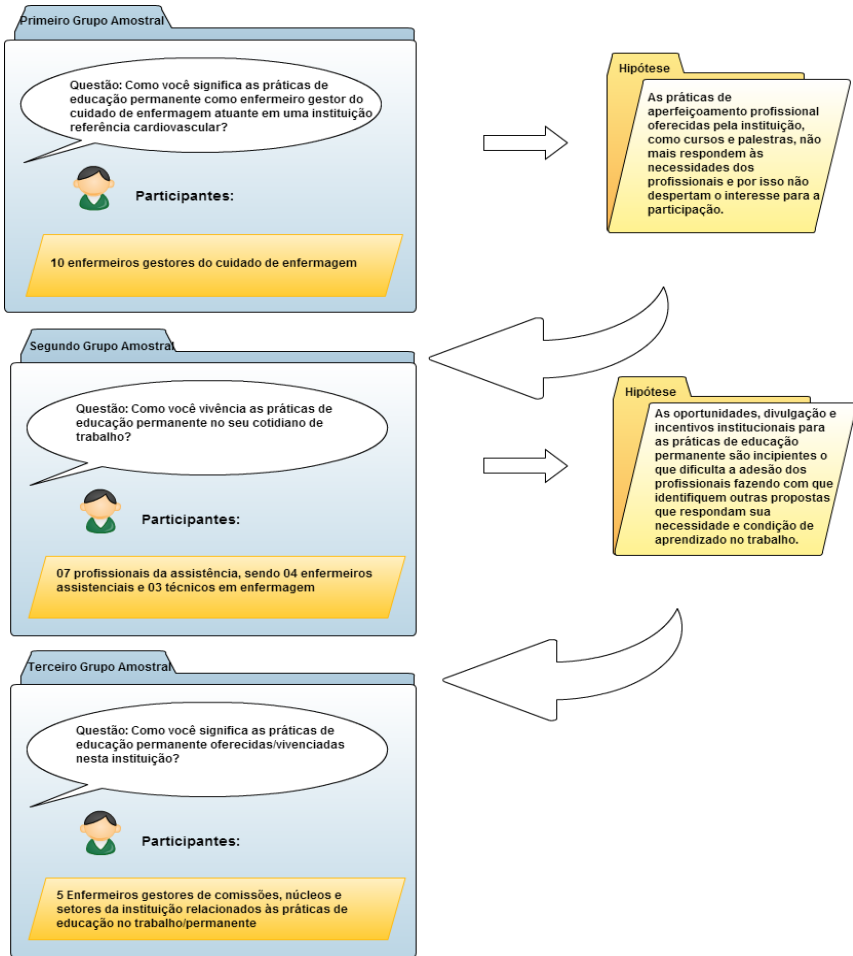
Primeiro Grupo Amostral

Questão: Como você significa as práticas de educação permanente como enfermeiro gestor do cuidado de enfermagem atuante em uma instituição referência cardiovascular?

Participantes:

10 enfermeiros gestores do cuidado de enfermagem

Hipótese

As práticas de aperfeiçoamento profissional oferecidas pela instituição, como cursos e palestras, não mais respondem às necessidades dos profissionais e por isso não despertam o interesse para a participação.

Segundo Grupo Amostral

Questão: Como você vivência as práticas de educação permanente no seu cotidiano de trabalho?

Participantes:

07 profissionais da assistência, sendo 04 enfermeiros assistenciais e 03 técnicos em enfermagem

Hipótese

As oportunidades, divulgação e incentivos institucionais para as práticas de educação permanente são incipientes o que dificulta a adesão dos profissionais fazendo com que identifiquem outras propostas que respondam sua necessidade e condição de aprendizado no trabalho.

Terceiro Grupo Amostral

Questão: Como você significa as práticas de educação permanente oferecidas/vivenciadas nesta instituição?

Participantes:

5 Enfermeiros gestores de comissões, núcleos e setores da instituição relacionados às práticas de educação no trabalho/permanente